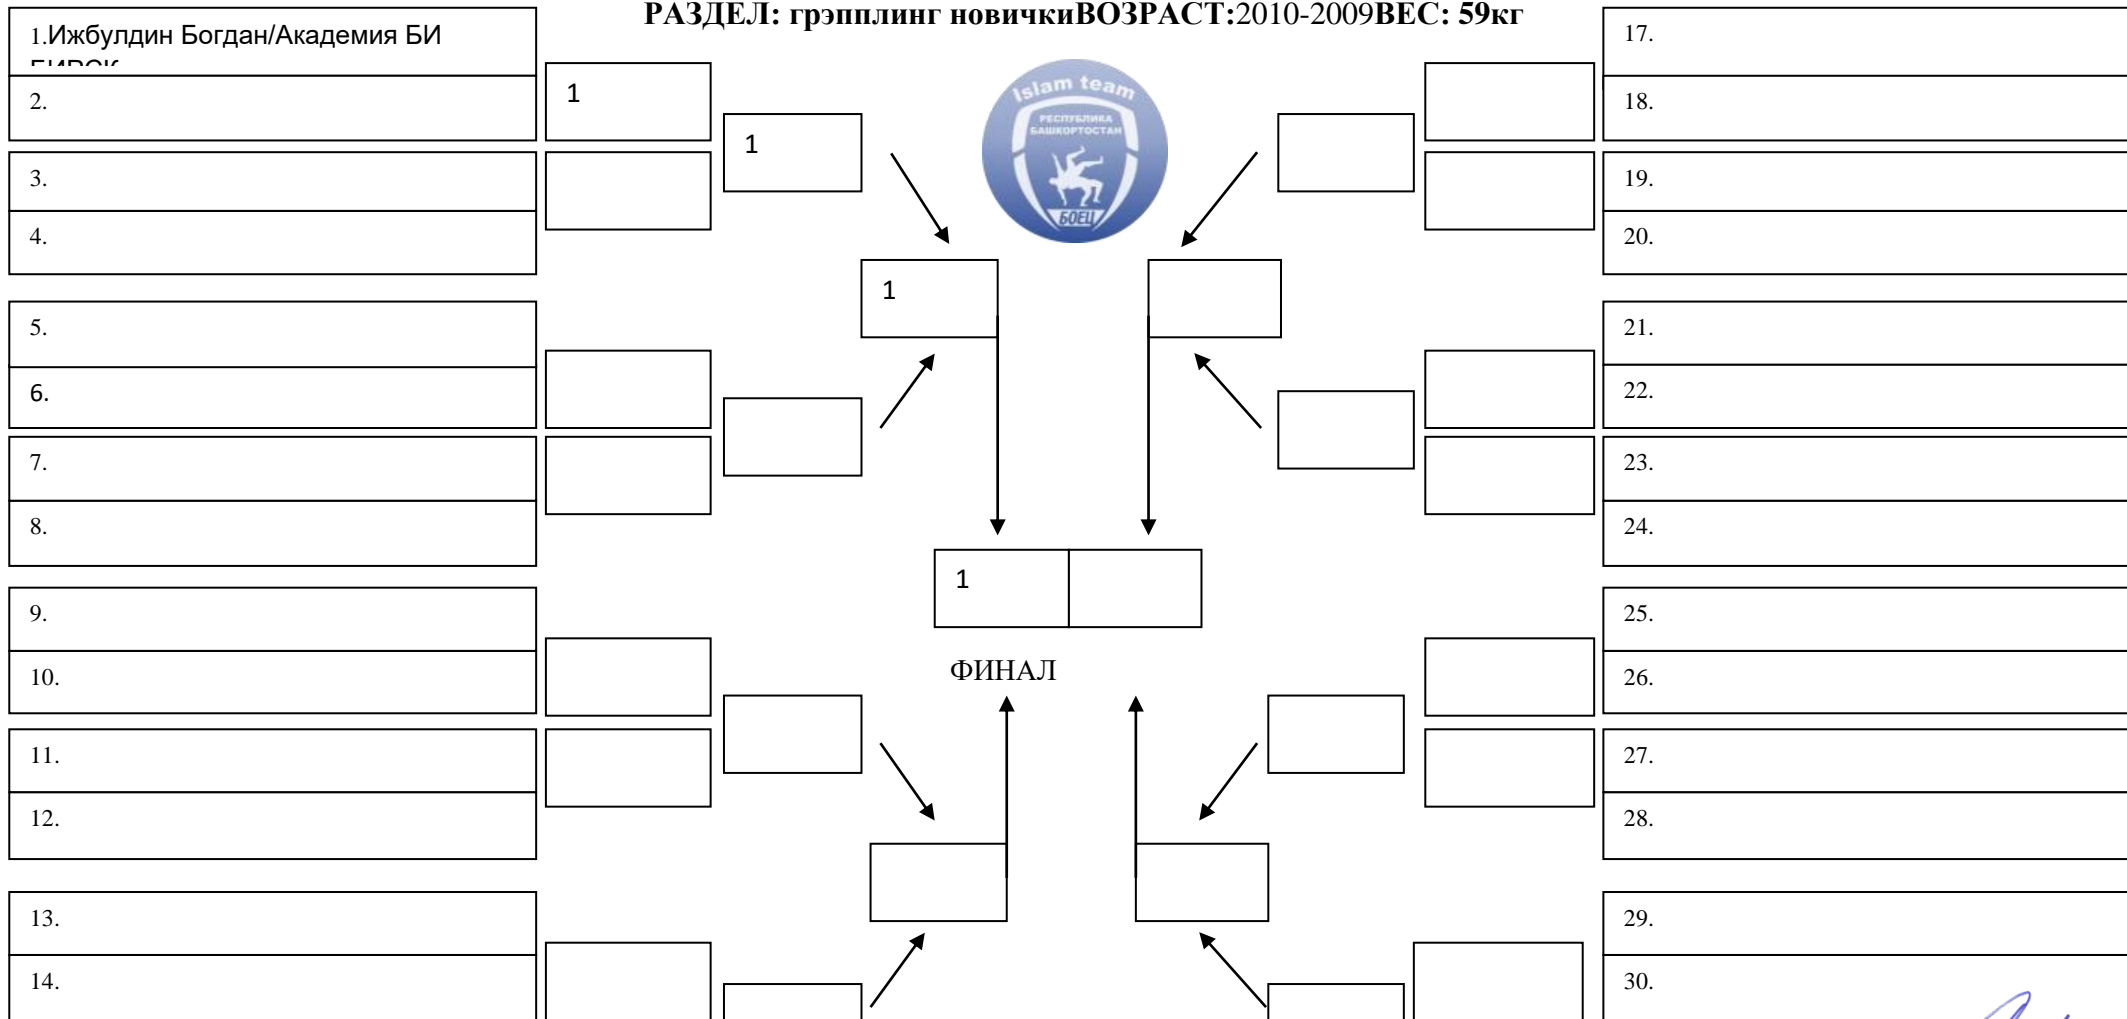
РАЗДЕЛ: грэпплинг новичкиВОЗРАСТ:2010-2009ВЕС: 59кг

1.Ижбулдин Богдан/Академия БИ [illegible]
2.
3.
4.
5.
6.
7.
8.
9.
10.
11.
12.
13.
14.

1
1
1
1

Islam team
РЕСПУБЛИКА БАШКОРТОСТАН
БОЕЦ

ФИНАЛ

17.
18.
19.
20.
21.
22.
23.
24.
25.
26.
27.
28.
29.
30.